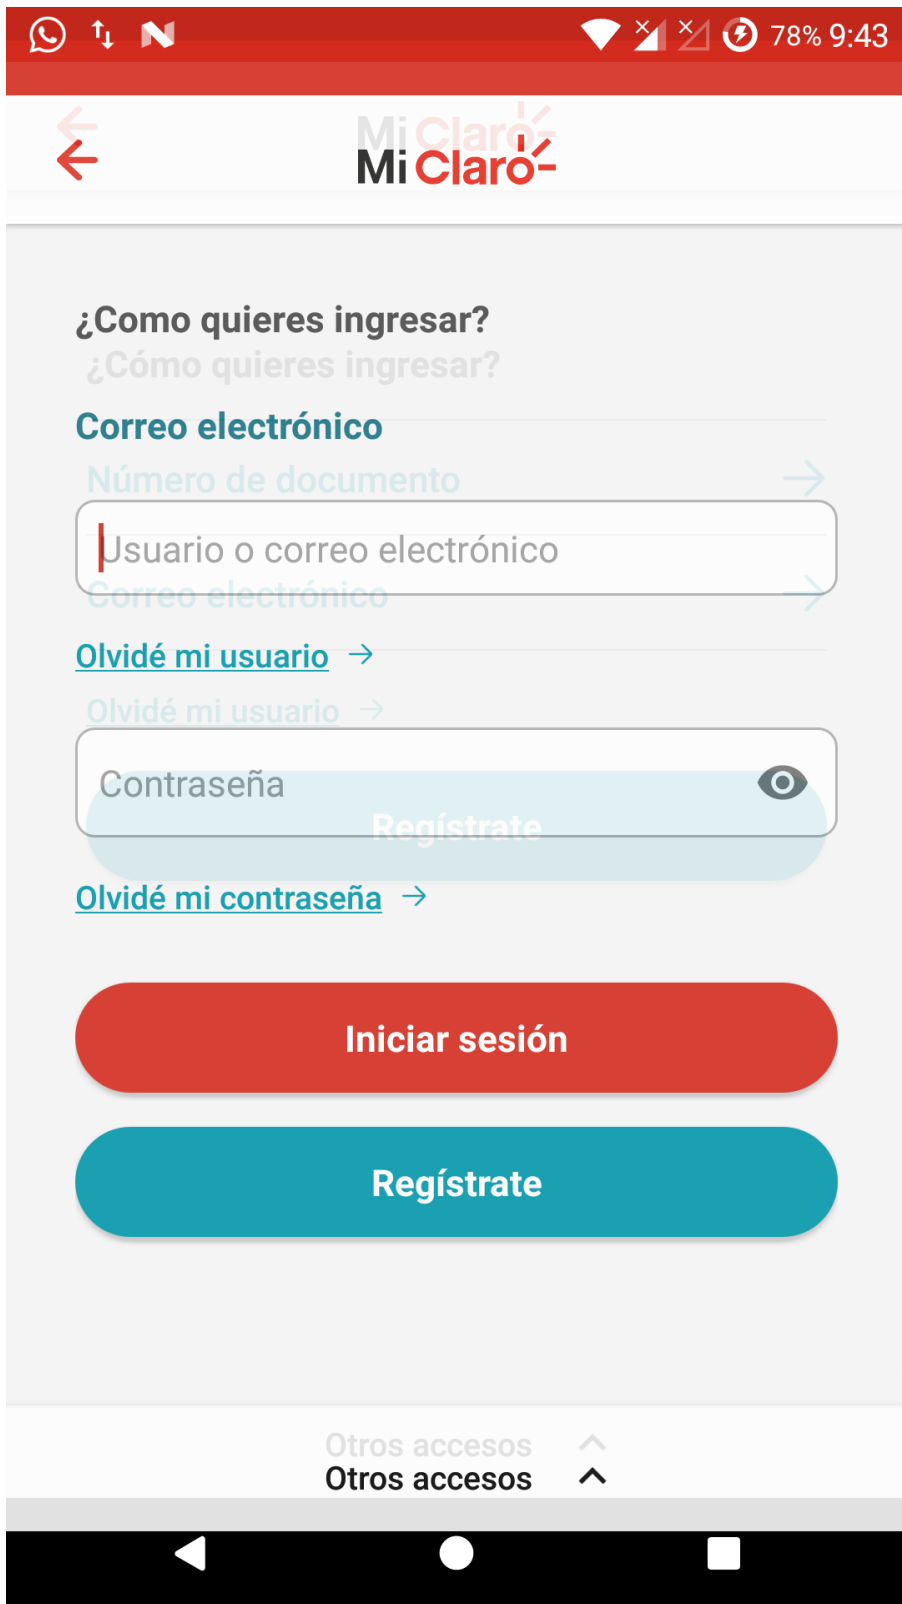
78% 9:43

Mi Claro

Mi Claro

¿Como quieres ingresar?

¿Cómo quieres ingresar?

Correo electrónico

Número de documento

Usuario o correo electrónico

Correo electrónico

Olvidé mi usuario →

Olvidé mi usuario →

Contraseña

Regístrate

Olvidé mi contraseña →

Iniciar sesión

Regístrate

Otros accesos

Otros accesos